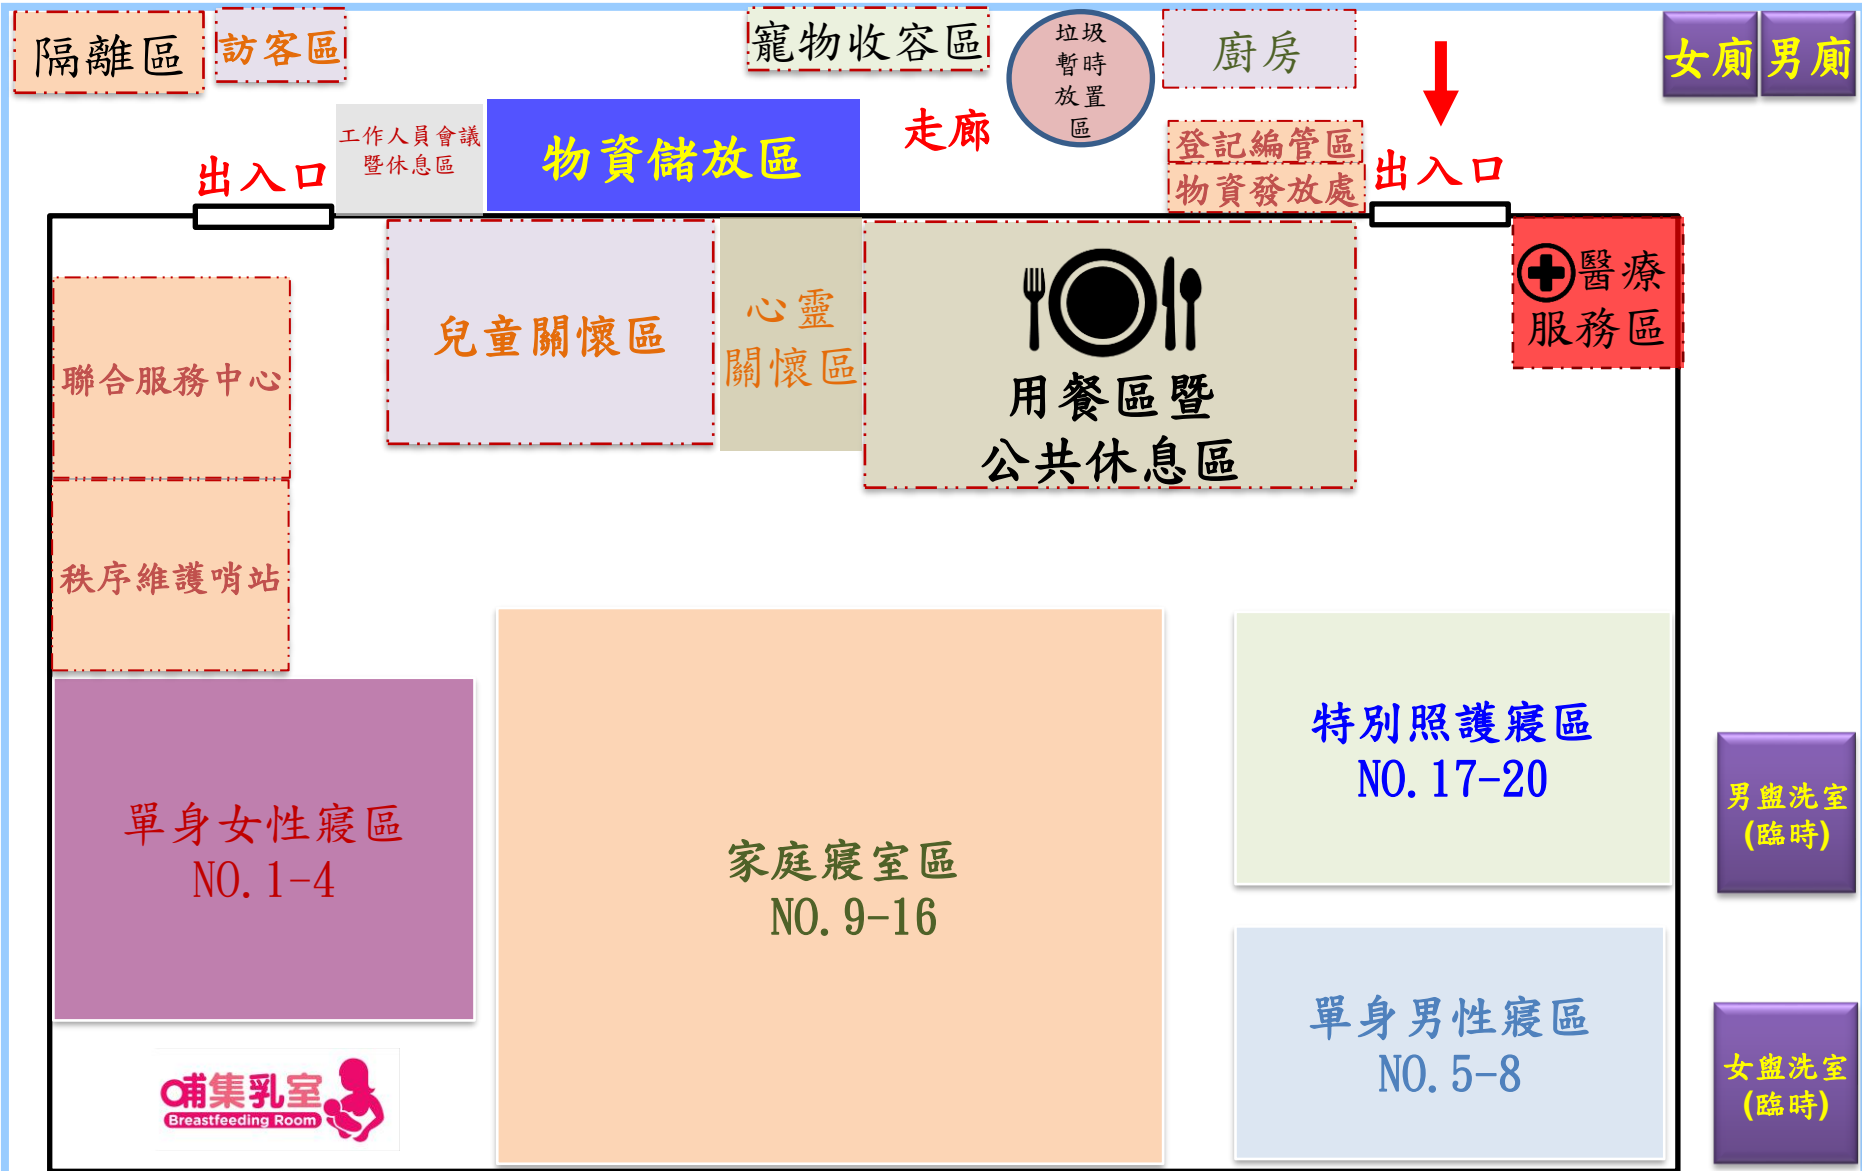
隔離區

訪客區

寵物收容區

垃圾暫時放置區

廚房

女廁

男廁

工作人員會議暨休息區

物資儲放區

走廊

登記編管區

物資發放處

出入口

出入口

醫療服務區

聯合服務中心

兒童關懷區

心靈關懷區

用餐區暨公共休息區

秩序維護哨站

特別照護寢區
NO.17-20

男盥洗室(臨時)

單身女性寢區
NO.1-4

家庭寢室區
NO.9-16

單身男性寢區
NO.5-8

女盥洗室(臨時)

哺集乳室
Breastfeeding Room